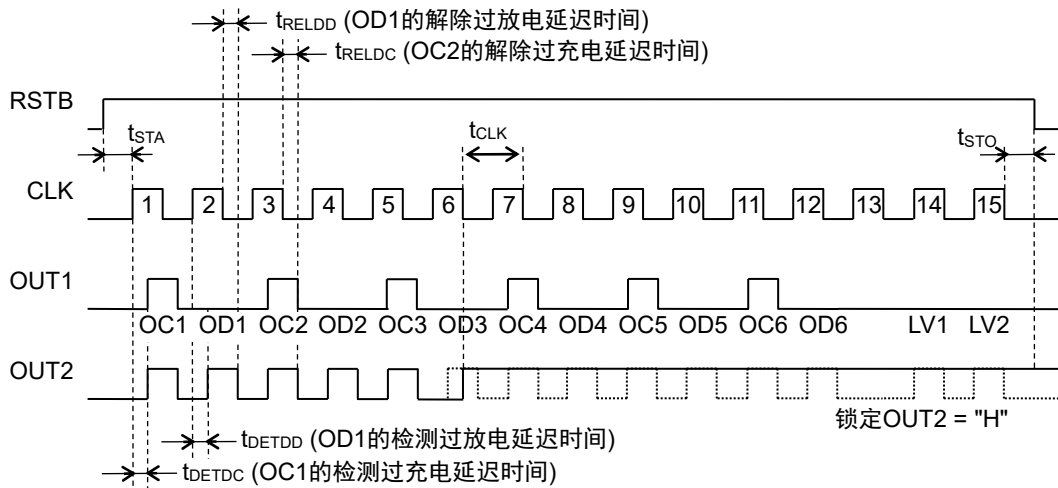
$t_{RELDD}$ (OD1的解除过放电延迟时间)
$t_{RELDC}$ (OC2的解除过充电延迟时间)

RSTB
$t_{STA}$
$t_{CLK}$
$t_{STO}$
CLK
1 2 3 4 5 6 7 8 9 10 11 12 13 14 15
OUT1
OC1 OD1 OC2 OD2 OC3 OD3 OC4 OD4 OC5 OD5 OC6 OD6 LV1 LV2
OUT2
锁定OUT2 = "H"
$t_{DETDD}$ (OD1的检测过放电延迟时间)
$t_{DETDC}$ (OC1的检测过充电延迟时间)